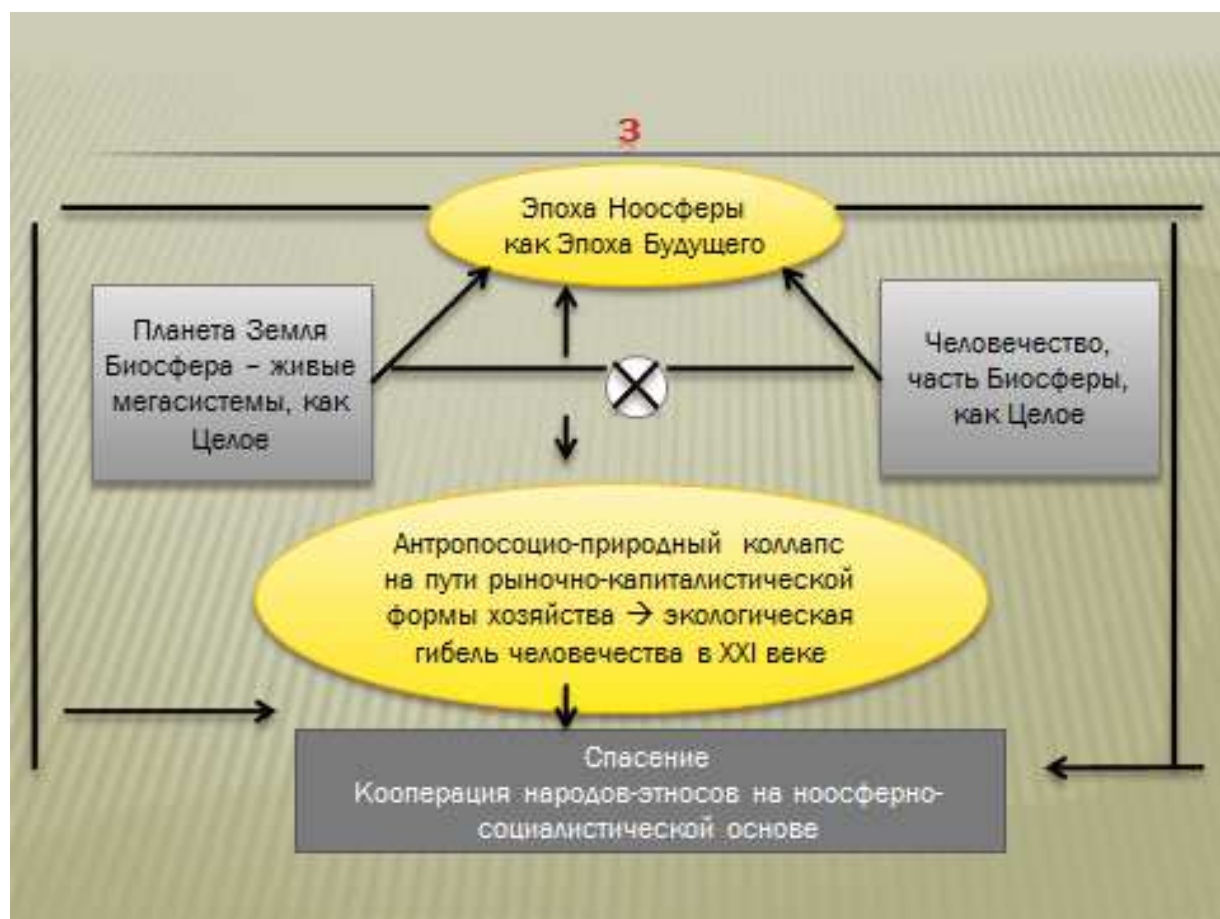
3

Эпоха Ноосферы как Эпоха Будущего

Планета Земля Биосфера – живые мегасистемы, как Целое

Человечество, часть Биосферы, как Целое

Антропосоцио-природный коллапс на пути рыночно-капиталистической формы хозяйства → экологическая гибель человечества в XXI веке

Спасение
Кооперация народов-этносов на ноосферно-социалистической основе